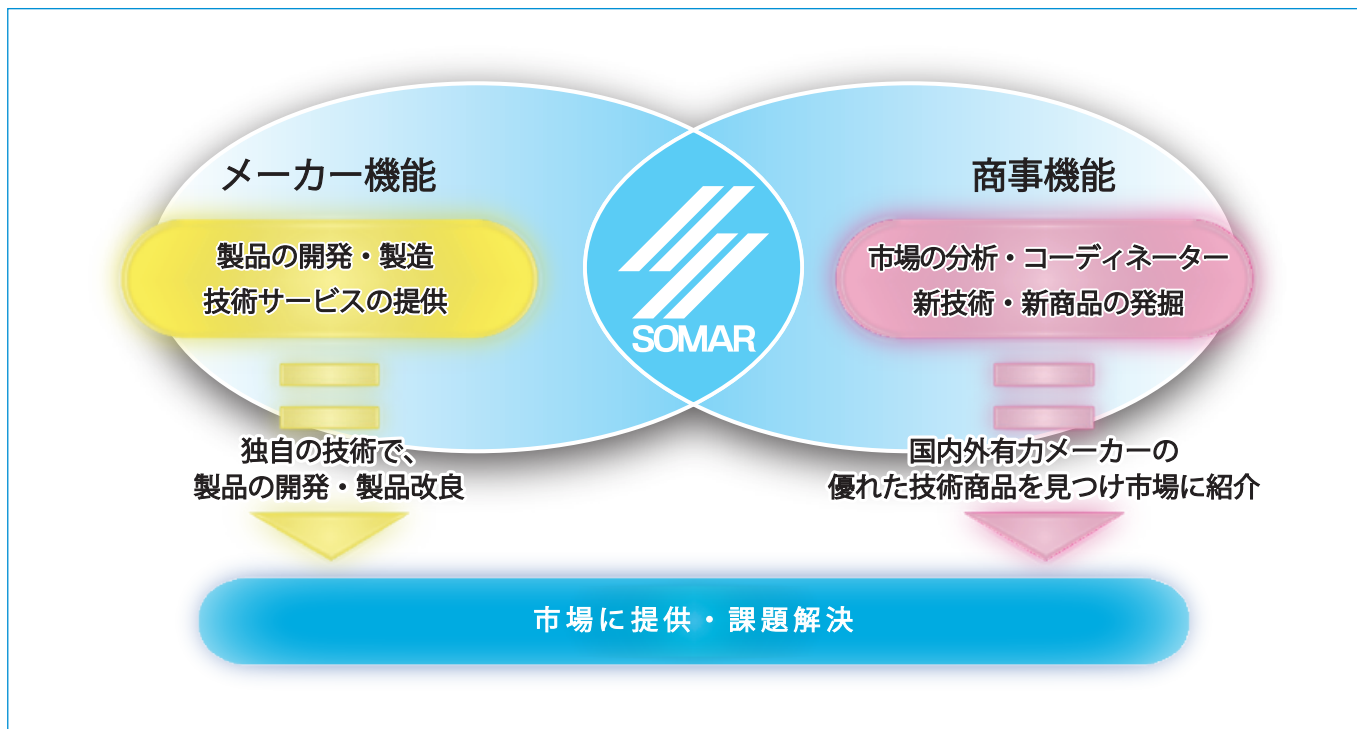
メーカー機能

製品の開発・製造
技術サービスの提供

独自の技術で、
製品の開発・製品改良

SOMAR

商事機能

市場の分析・コーディネーター
新技術・新商品の発掘

国内外有力メーカーの
優れた技術商品を見つけ市場に紹介

市場に提供・課題解決